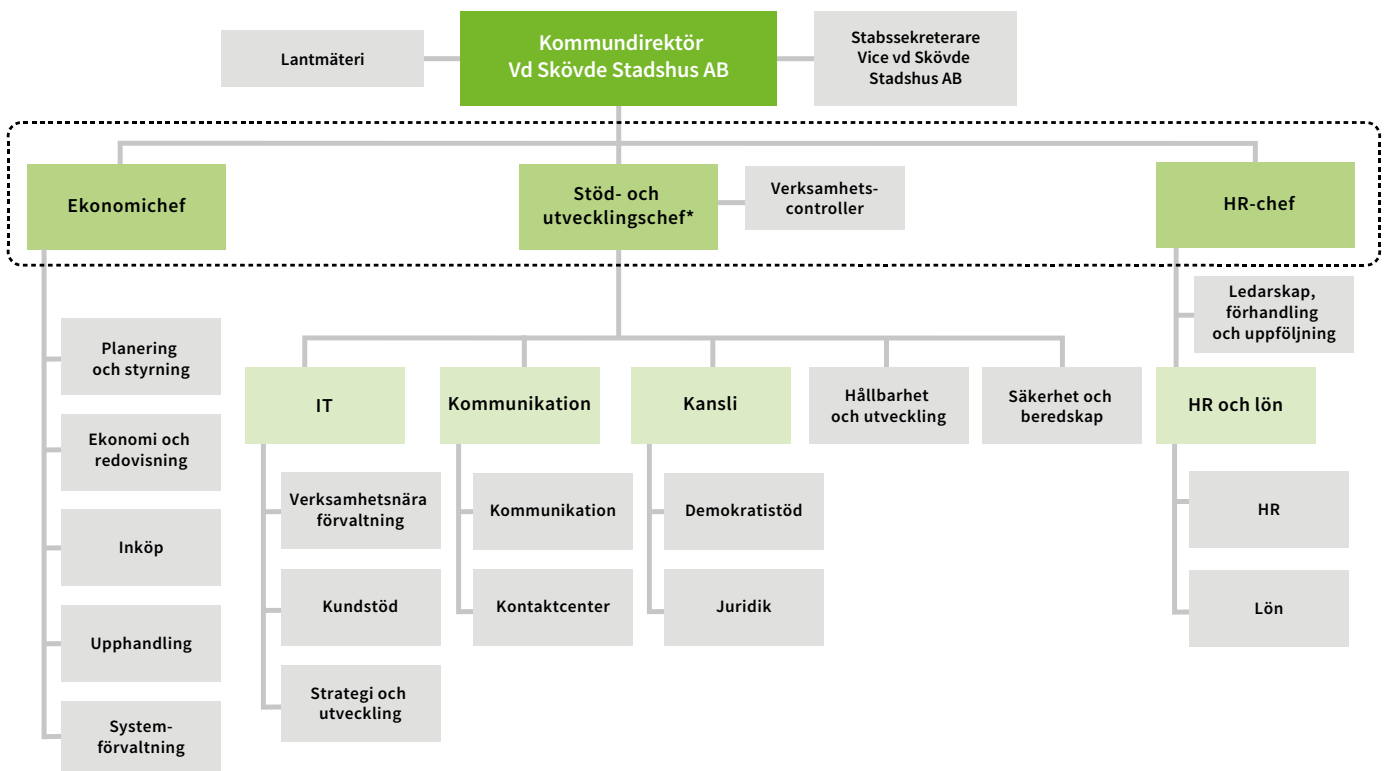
Lantmäteri

Kommundirektör
Vd Skövde Stadshus AB

Stabssekreterare
Vice vd Skövde
Stadshus AB

Ekonomichef

Stöd- och utvecklingschef*

Verksamhets-controller

HR-chef

Planering och styrning

Ekonomi och redovisning

Inköp

Upphandling

System-förvaltning

IT

Verksamhetsnära förvaltning

Kundstöd

Strategi och utveckling

Kommunikation

Kommunikation

Kontaktcenter

Kansli

Demokratistöd

Juridik

Hållbarhet och utveckling

Säkerhet och beredskap

Ledarskap, förhandling och uppföljning

HR och lön

HR

Lön